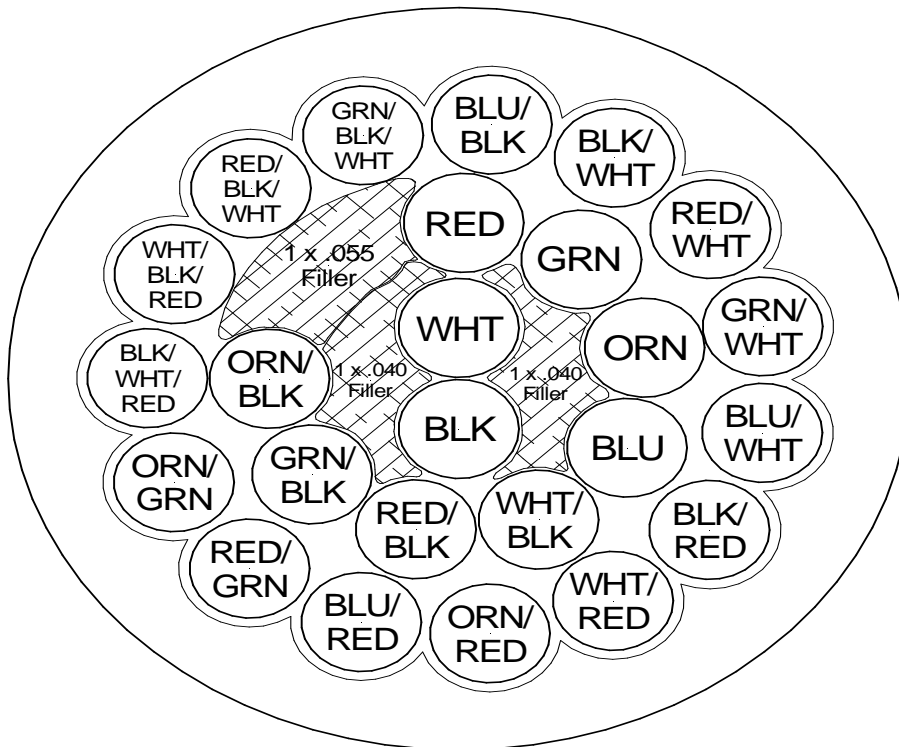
GRN/
BLK/
WHT

BLU/
BLK

BLK/
WHT

RED/
BLK/
WHT

RED

RED/
WHT

GRN

1 x .055
Filler

WHT/
BLK/
RED

WHT

GRN/
WHT

ORN

BLK/
WHT/
RED

ORN/
BLK

1 x .040
Filler

1 x .040
Filler

BLK

BLU

BLU/
WHT

ORN/
GRN

GRN/
BLK

RED/
BLK

WHT/
BLK

BLK/
RED

RED/
GRN

WHT/
RED

BLU/
RED

ORN/
RED